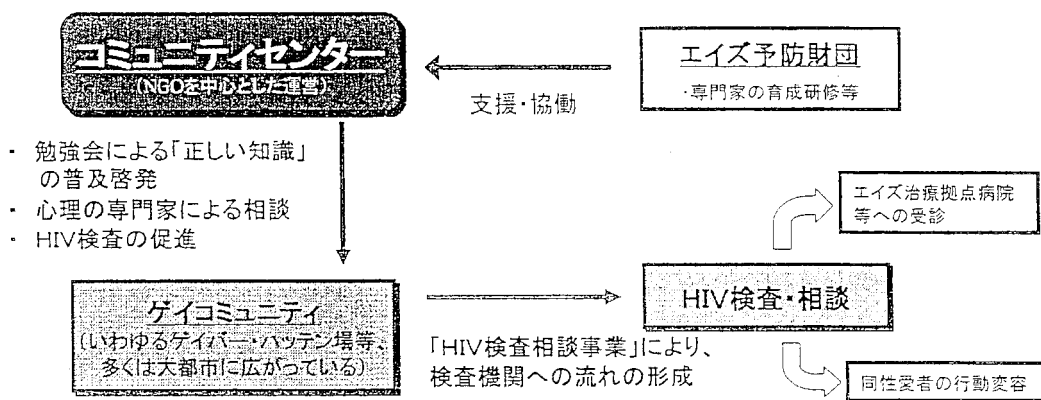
コミュニティセンター
(NGOを中心とした運営)

エイズ予防財団
・専門家の育成研修等

支援・協働

・勉強会による「正しい知識」の普及啓発
・心理の専門家による相談
・HIV検査の促進

エイズ治療拠点病院等への受診

ゲイコミュニティ
(いわゆるゲイバー・ハッテン場等、多くは大都市に広がっている)

HIV検査・相談

「HIV検査相談事業」により、検査機関への流れの形成

同性愛者の行動変容